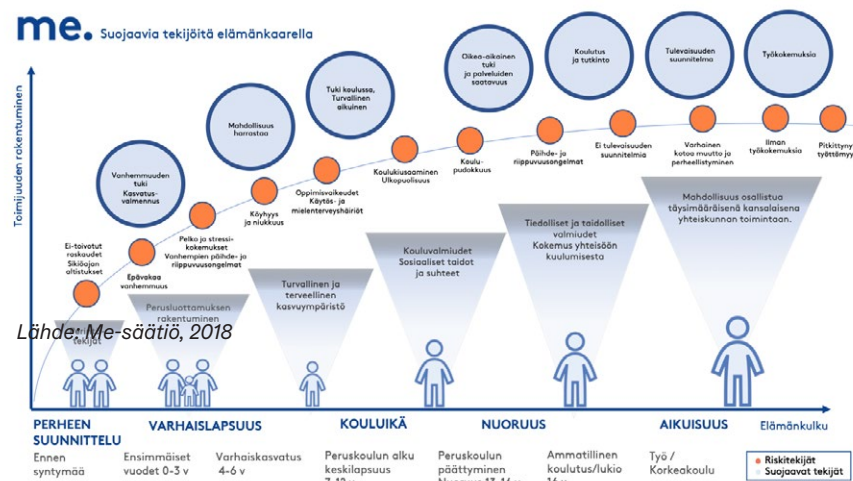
me. Suojaavia tekijöitä elämänkaarella

Toimijuuden rakentuminen

Vanhemmuuden tuki Kasvatusvalmennus

Mahdollisuus harrastaa

Tuki koulussa, Turvallinen aikuinen

Oikea-aikainen tuki ja palveluiden saatavuus

Koulutus ja tutkinto

Tulevaisuuden suunnitelma

Työkokemuksia

Ei-toivotut raskaudet Sikiöajan altistukset

Epävakaa vanhemmuus

Pelko ja stressikokemukset Vanhempien päihde- ja riippuvuusongelmat

Köyhyys ja niukkuus

Oppimisvaikeudet Käytös- ja mielenterveyshäiriöt

Koulukiusaaminen Ulkopuolisuus

Koulupudokkuus

Päihde- ja riippuvuusongelmat

Ei tulevaisuuden suunnitelmia

Varhainen kotoa muutto ja perheellistyminen

Ilman työkokemuksia

Pitkittynyt työttömyy

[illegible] tekijät

Perusluottamuksen rakentuminen

Turvallinen ja terveellinen kasvuympäristö

Kouluvalmiudet Sosiaaliset taidot ja suhteet

Tiedolliset ja taidolliset valmiudet Kokemus yhteisöön kuulumisesta

Mahdollisuus osallistua täysimääräisenä kansalaisena yhteiskunnan toimintaan.

Lähde: Me-säätiö, 2018

PERHEEN SUUNNITTELU | VARHAISLAPSUUS | KOULUIKÄ | NUORUUS | AIKUISUUS | Elämänkulku

Ennen syntymää | Ensimmäiset vuodet 0-3 v | Varhaiskasvatus 4-6 v | Peruskoulun alku keskilapsuus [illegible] | Peruskoulun päättyminen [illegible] | Ammatillinen koulutus/lukio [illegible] | Työ / Korkeakoulu

Riskitekijät
Suojaavat tekijät